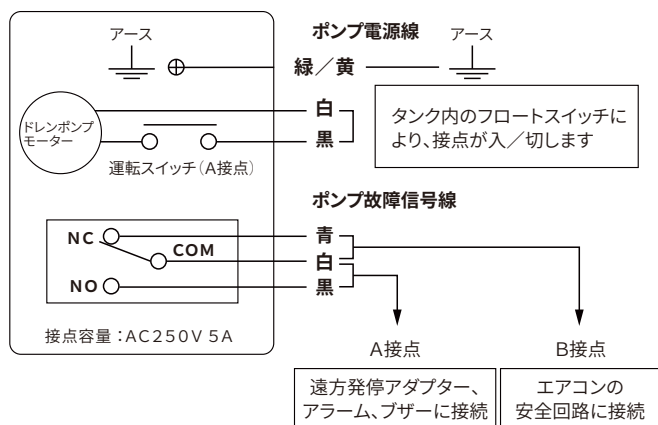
アース

ポンプ電源線

アース

緑／黄

ドレンポンプ
モーター

白

黒

タンク内のフロートスイッチにより、接点が入／切します

運転スイッチ（A接点）

ポンプ故障信号線

NC

COM

NO

青

白

黒

接点容量：AC250V 5A

A接点

B接点

遠方発停アダプター、
アラーム、ブザーに接続

エアコンの
安全回路に接続